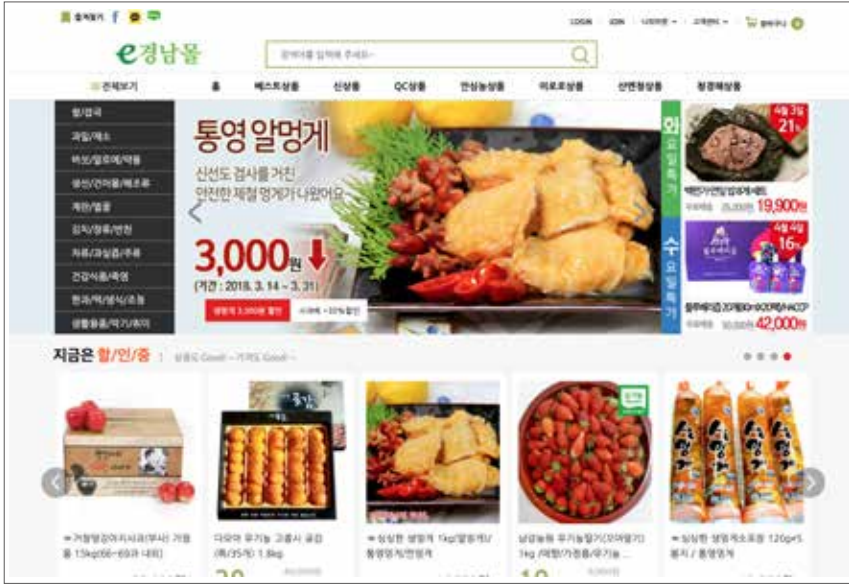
즐겨찾기 f

LOGIN JOIN 나의쇼핑 고객센터 장바구니

e경남몰

찾아야를 입력해 주세요

전체보기 홈 베스트상품 신상품 QC상품 안심농산물 이로운상품 산엔청상품 청정해상품

쌀/잡곡
과일/채소
버섯/말린나물
생선/건어물/해조류
계란/정육
김치/장류/반찬
차류/과실즙/주류
건강식품/축산
한과/떡/냉식/조청
생활용품/악기/화이

통영 알멍게

신선도 검사를 거친 안전한 제철 멍게가 나왔어요

3,000원

(기간 : 2018. 3. 14 ~ 3. 31)

화요일특가

4월 3일 21%

19,900원

수요일특가

4월 4일 16%

42,000원

지금은 할/인/중

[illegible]

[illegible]

다모아 무기농 고흥시 곶감 (특/35개) 1.8kg

싱싱한 생멍게 1kg(알멍게)/통영멍게/멍게

남강농원 무기농딸기(오마이딸기) 1kg /재향/가정용/무기농

싱싱한 생멍게스토종 120g×5봉지 / 통영멍게